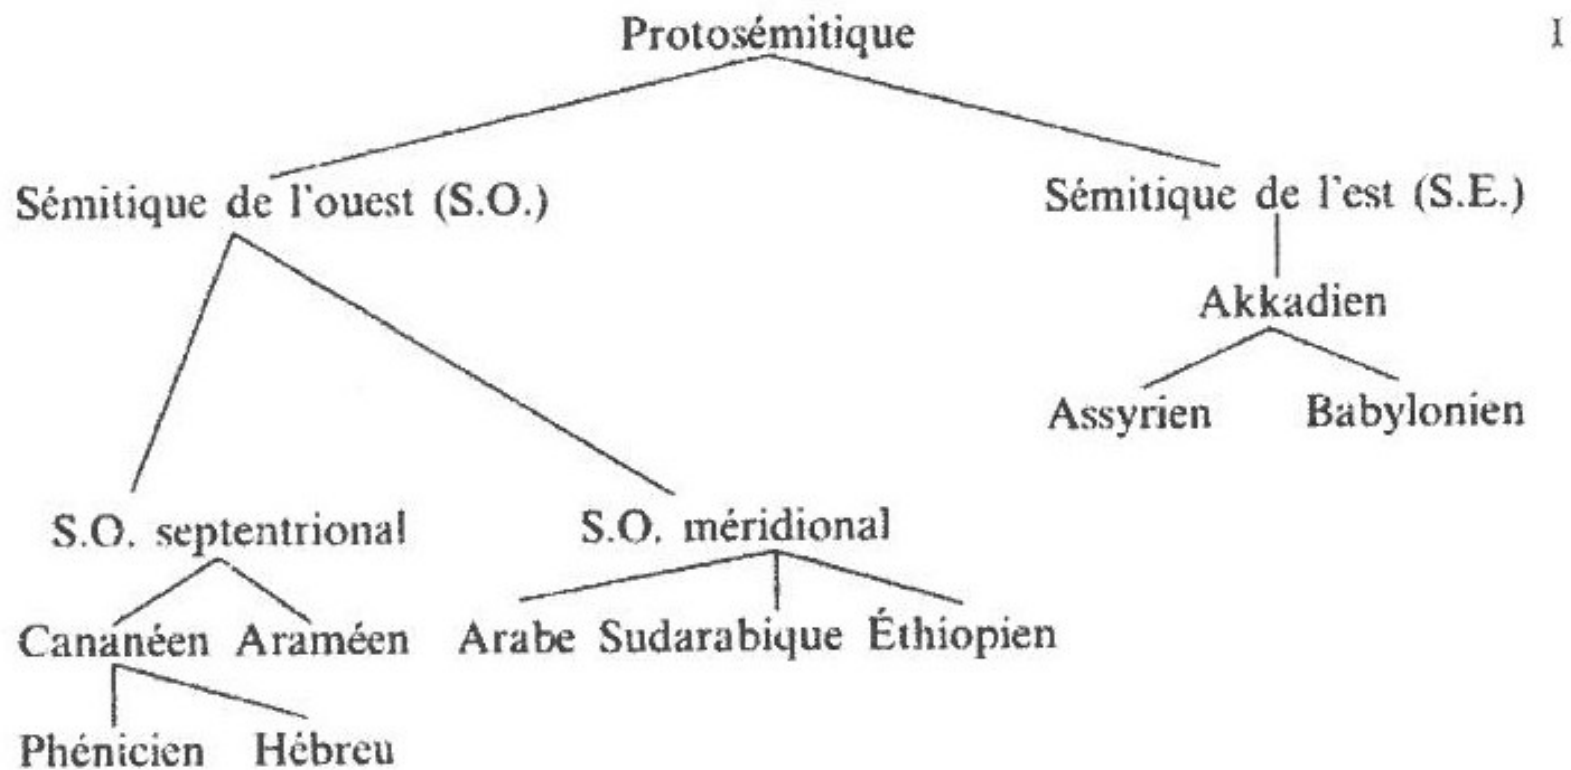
Protosémitique

I

Sémitique de l'ouest (S.O.)

Sémitique de l'est (S.E.)

Akkadien

Assyrien Babylonien

S.O. septentrional

S.O. méridional

Cananéen Araméen

Arabe Sudarabique Éthiopien

Phénicien Hébreu